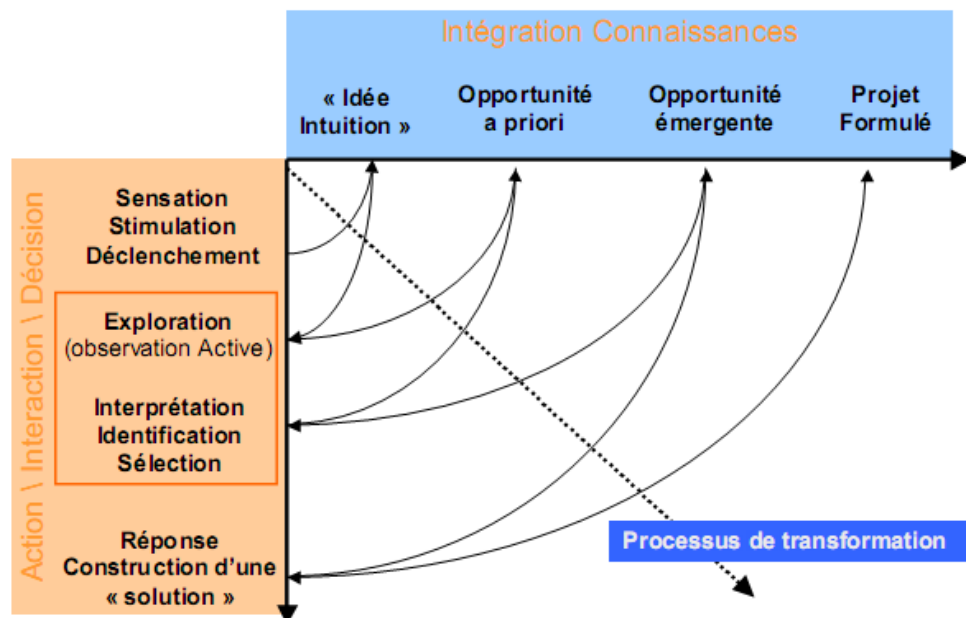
Intégration Connaissances

« Idée Intuition »

Opportunité a priori

Opportunité émergente

Projet Formulé

Action \ Interaction \ Décision

Sensation
Stimulation
Déclenchement

Exploration
(observation Active)

Interprétation
Identification
Sélection

Réponse
Construction d'une « solution »

Processus de transformation